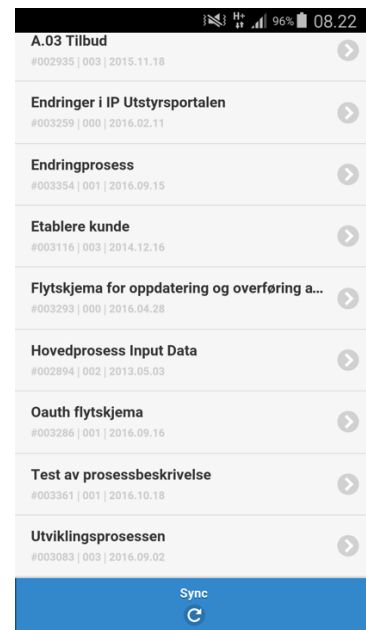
96% 08.22

A.03 Tilbud
#002935 | 003 | 2015.11.18

Endringer i IP Utstyrsportalen
#003259 | 000 | 2016.02.11

Endringprosess
#003354 | 001 | 2016.09.15

Etablere kunde
#003116 | 003 | 2014.12.16

Flytskjema for oppdatering og overføring a...
#003293 | 000 | 2016.04.28

Hovedprosess Input Data
#002894 | 002 | 2013.05.03

Oauth flytskjema
#003286 | 001 | 2016.09.16

Test av prosessbeskrivelse
#003361 | 001 | 2016.10.18

Utviklingsprosessen
#003083 | 003 | 2016.09.02

Sync